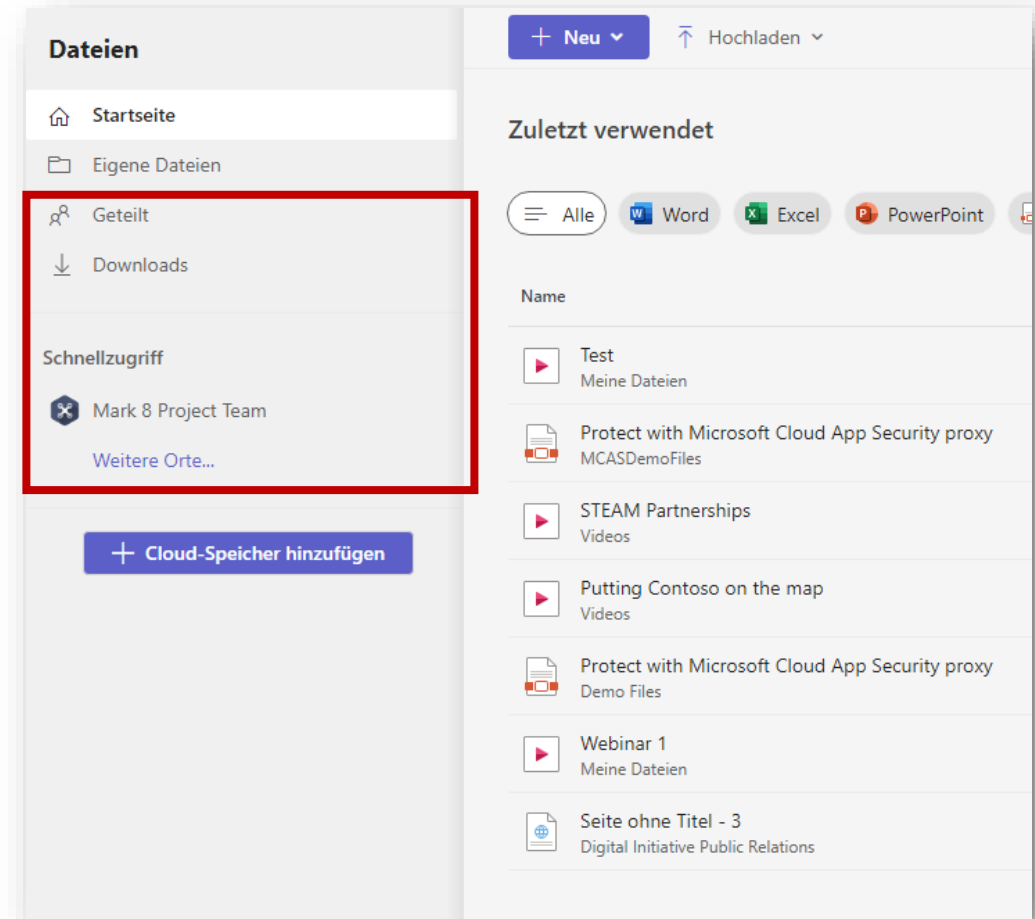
Dateien

Startseite
Eigene Dateien
Geteilt
Downloads

Schnellzugriff
Mark 8 Project Team
Weitere Orte...

+ Cloud-Speicher hinzufügen

+ Neu
Hochladen

Zuletzt verwendet

Alle
Word
Excel
PowerPoint

Name

Test
Meine Dateien

Protect with Microsoft Cloud App Security proxy
MCASDemoFiles

STEAM Partnerships
Videos

Putting Contoso on the map
Videos

Protect with Microsoft Cloud App Security proxy
Demo Files

Webinar 1
Meine Dateien

Seite ohne Titel - 3
Digital Initiative Public Relations